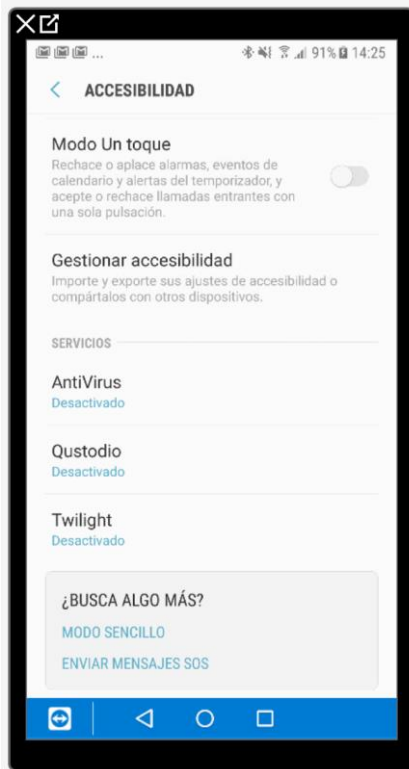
91% 14:25

ACCESIBILIDAD

Modo Un toque
Rechace o aplace alarmas, eventos de calendario y alertas del temporizador, y acepte o rechace llamadas entrantes con una sola pulsación.

Gestionar accesibilidad
Importe y exporte sus ajustes de accesibilidad o compártalos con otros dispositivos.

SERVICIOS

AntiVirus
Desactivado

Qustodio
Desactivado

Twilight
Desactivado

¿BUSCA ALGO MÁS?
MODO SENCILLO
ENVIAR MENSAJES SOS